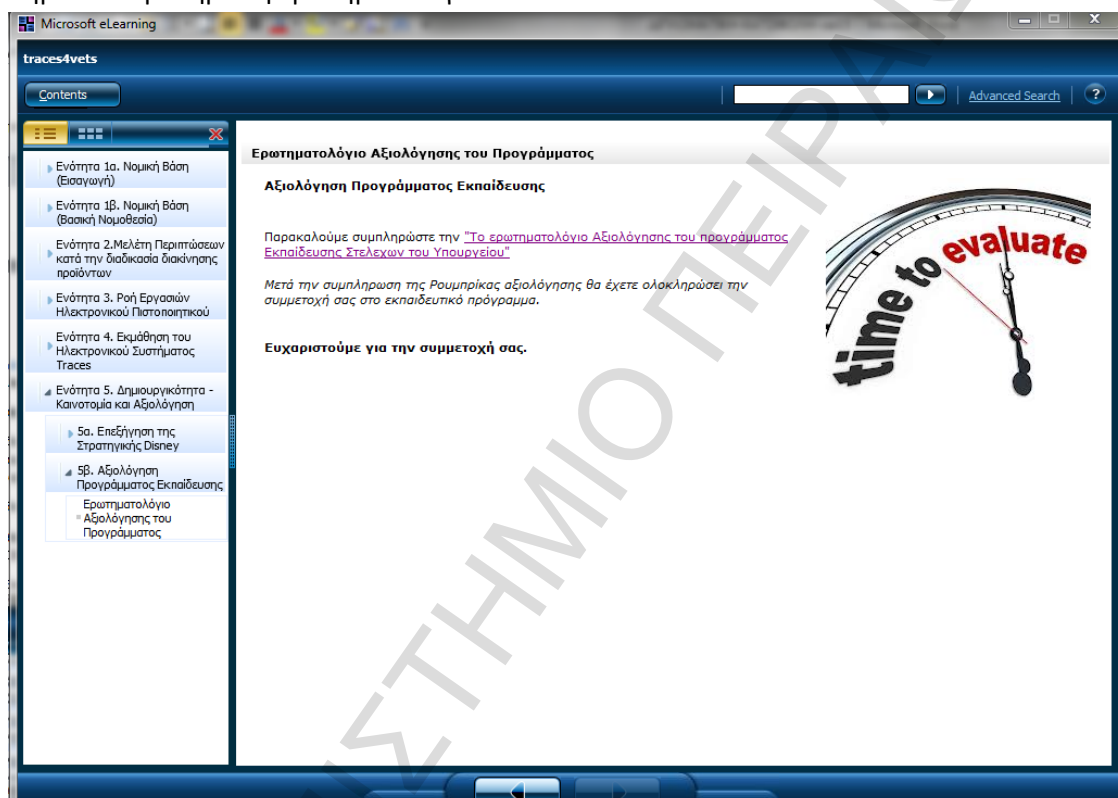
Microsoft eLearning

traces4vets

Contents

Advanced Search

Ενότητα 1α. Νομική Βάση (Εισαγωγή)

Ενότητα 1β. Νομική Βάση (Βασική Νομοθεσία)

Ενότητα 2.Μελέτη Περιπτώσεων κατά την διαδικασία διακίνησης προϊόντων

Ενότητα 3. Ροή Εργασιών Ηλεκτρονικού Πιστοποιητικού

Ενότητα 4. Εκμάθηση του Ηλεκτρονικού Συστήματος Traces

Ενότητα 5. Δημιουργικότητα - Καινοτομία και Αξιολόγηση

5α. Επεξήγηση της Στρατηγικής Disney

5β. Αξιολόγηση Προγράμματος Εκπαίδευσης

Ερωτηματολόγιο Αξιολόγησης του Προγράμματος

Ερωτηματολόγιο Αξιολόγησης του Προγράμματος

Αξιολόγηση Προγράμματος Εκπαίδευσης

Παρακαλούμε συμπληρώστε την "Το ερωτηματολόγιο Αξιολόγησης του προγράμματος Εκπαίδευσης Στελεχων του Υπουργείου"

Μετά την συμπληρωση της Ρουμπρίκας αξιολόγησης θα έχετε ολοκληρώσει την συμμετοχή σας στο εκπαιδευτικό πρόγραμμα.

Ευχαριστούμε για την συμμετοχή σας.

time to evaluate

ΠΑΝΕΠΙΣΤΗΜΙΟ ΠΕΙΡΑΙΩΣ